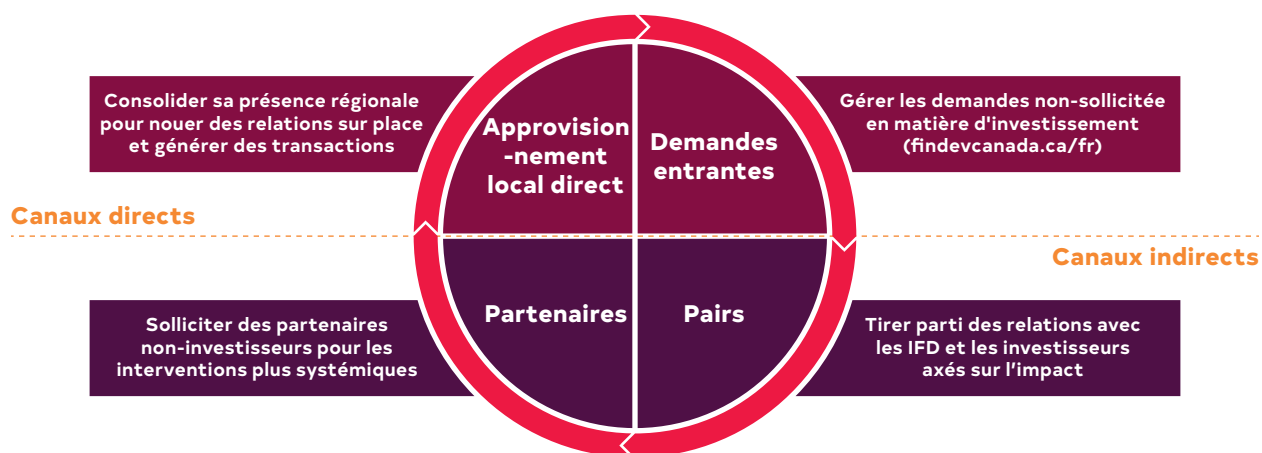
Consolider sa présence régionale pour nouer des relations sur place et générer des transactions

Approvision-nement local direct

Demandes entrantes

Gérer les demandes non-sollicitée en matière d'investissement (findevcanada.ca/fr)

Canaux directs

Canaux indirects

Solliciter des partenaires non-investisseurs pour les interventions plus systémiques

Partenaires

Pairs

Tirer parti des relations avec les IFD et les investisseurs axés sur l'impact